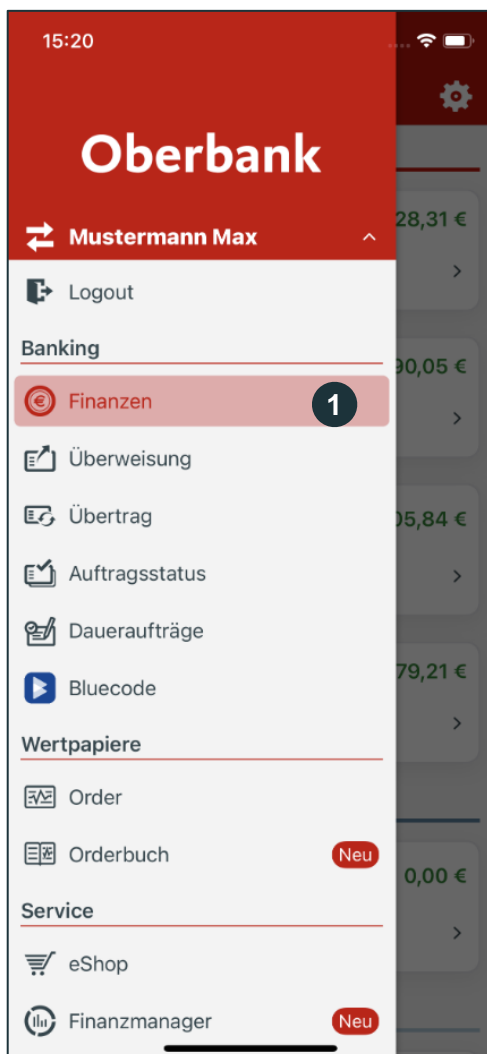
15:20

Oberbank

Mustermann Max

Logout

Banking

Finanzen

1

Überweisung

Übertrag

Auftragsstatus

Daueraufträge

Bluecode

Wertpapiere

Order

Orderbuch

Neu

Service

eShop

Finanzmanager

Neu

28,31 €

90,05 €

05,84 €

79,21 €

0,00 €